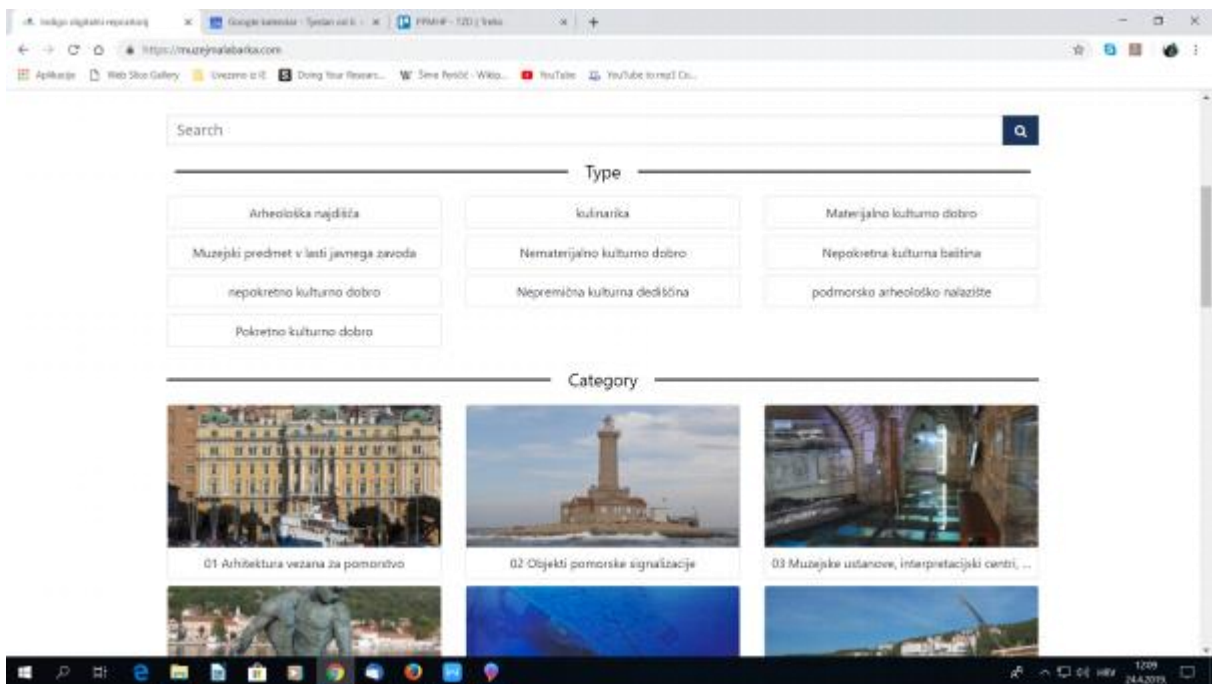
Indigo digitalni repozitorij × Google kalendar - Tjedan od 6... × PPMHP - 120 | Trello × +

https://muzejmalabarka.com

Aplikacije Web Slice Gallery Uvezeno iz IE Doing Your Resear... Šime Perićić - Wiki... YouTube YouTube to mp3 Co...

Search

Type

| Arheološka najdišča | kulinarika | Materijalno kulturno dobro |
|---|---|---|
| Muzejski predmet v lasti javnega zavoda | Nematerijalno kulturno dobro | Nepokretna kulturna baština |
| nepokretno kulturno dobro | Nepremična kulturna dediščina | podmorsko arheološko nalazište |
| Pokretno kulturno dobro | | |

Category

01 Arhitektura vezana za pomorstvo

02 Objekti pomorske signalizacije

03 Muzejske ustanove, interpretacijski centri, ...

HRV 12:09 24.4.2019.